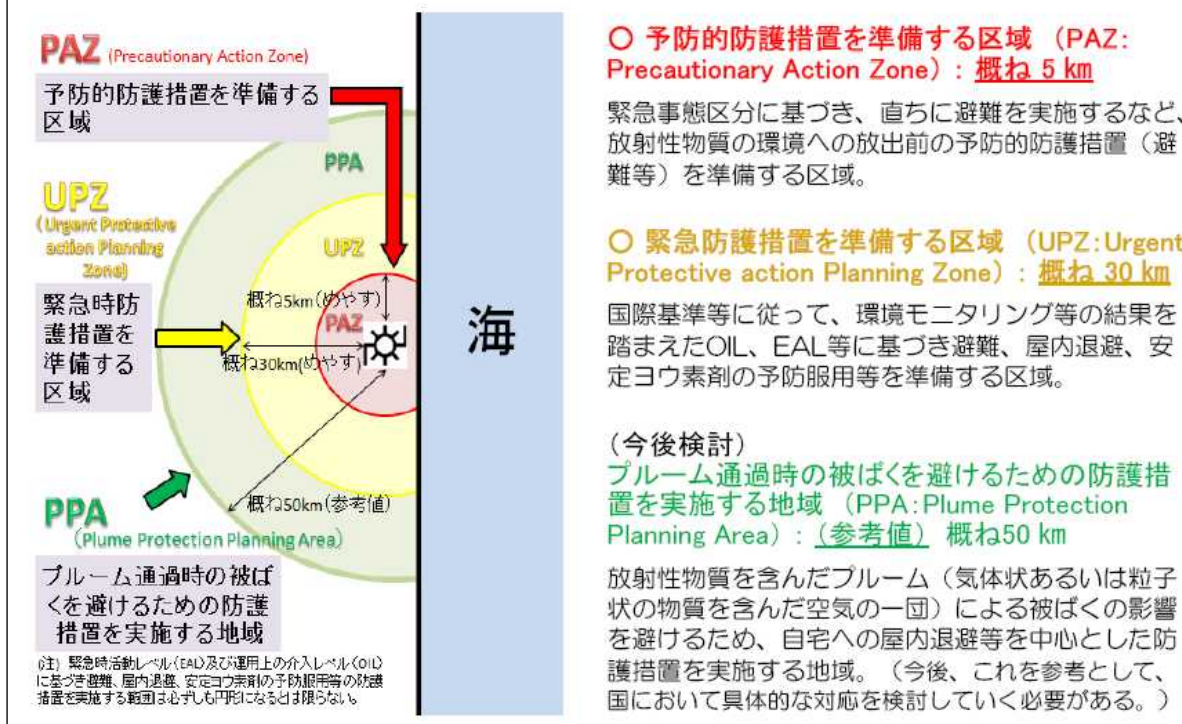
PAZ (Precautionary Action Zone)

予防的防護措置を準備する区域

PPA

UPZ
(Urgent Protective action Planning Zone)

UPZ

緊急時防護措置を準備する区域

概ね5km(めやす)

PAZ

概ね30km(めやす)

海

概ね50km(参考値)

PPA
(Plume Protection Planning Area)

プルーム通過時の被ばくを避けるための防護措置を実施する地域

(注) 緊急時活動レベル(EAL)及び運用上の介入レベル(OIL)に基づき避難、屋内退避、安定ヨウ素剤の予防服用等の防護措置を実施する範囲は必ずしも円形になるとは限らない。

○ 予防的防護措置を準備する区域 (PAZ: Precautionary Action Zone) : 概ね 5 km

緊急事態区分に基づき、直ちに避難を実施するなど、放射性物質の環境への放出前の予防的防護措置(避難等)を準備する区域。

○ 緊急防護措置を準備する区域 (UPZ:Urgent Protective action Planning Zone) : 概ね 30 km

国際基準等に従って、環境モニタリング等の結果を踏まえたOIL、EAL等に基づき避難、屋内退避、安定ヨウ素剤の予防服用等を準備する区域。

(今後検討)
プルーム通過時の被ばくを避けるための防護措置を実施する地域 (PPA:Plume Protection Planning Area) : (参考値) 概ね50 km

放射性物質を含んだプルーム(気体状あるいは粒子状の物質を含んだ空気の一団)による被ばくの影響を避けるため、自宅への屋内退避等を中心とした防護措置を実施する地域。(今後、これを参考として、国において具体的な対応を検討していく必要がある。)